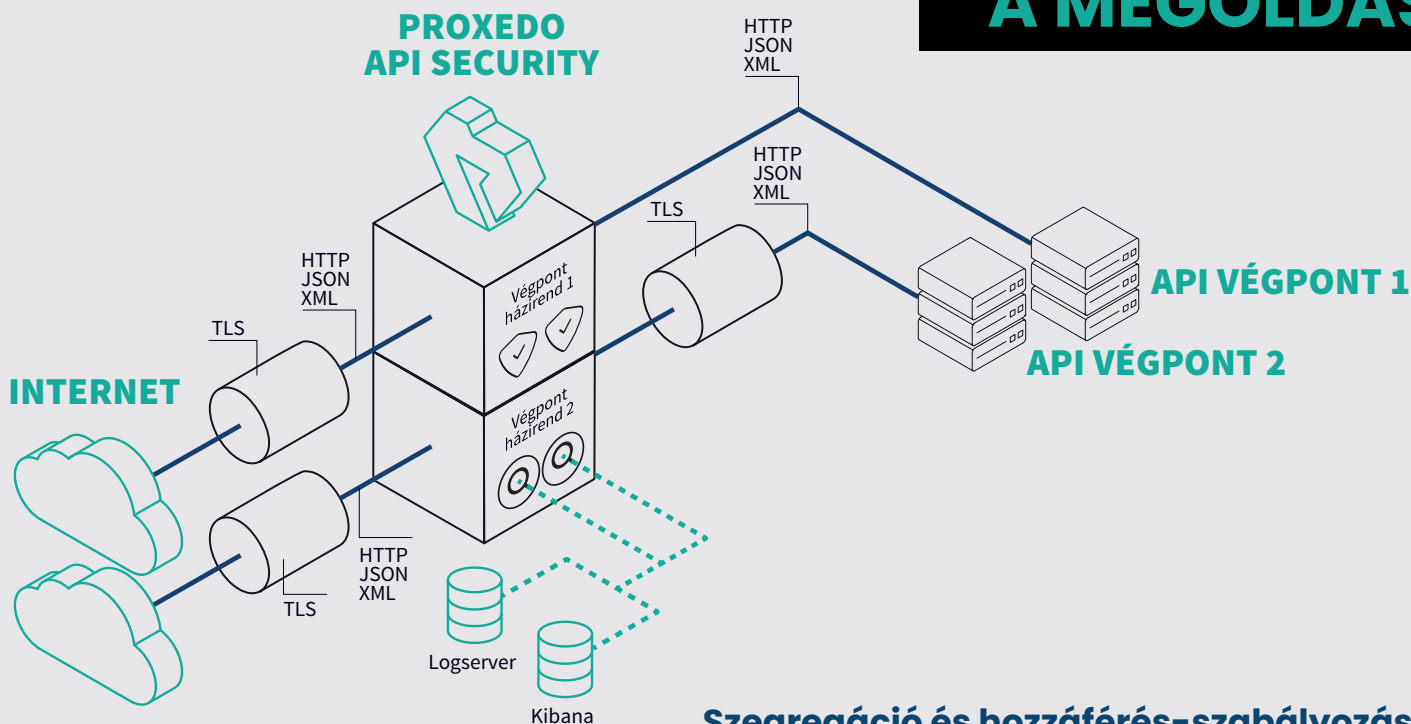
A MEGOLDÁS

PROXEDO
API SECURITY

HTTP
JSON
XML

HTTP
JSON
XML

TLS

Végpont
házirend 1

HTTP
JSON
XML

TLS

API VÉGPONT 1

API VÉGPONT 2

INTERNET

Végpont
házirend 2

HTTP
JSON
XML

TLS

Logserver

Kibana

Szegregáció és hozzáférés-szabályozás